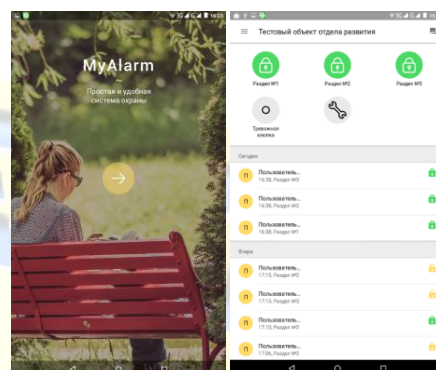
16:23

MyAlarm

Простая и удобная система охраны

16:23

Тестовый объект отдела развития

Раздел №1

Раздел №2

Раздел №3

Тревожная кнопка

Сегодня

П Пользователь...
16:38, Раздел №3

П Пользователь...
16:38, Раздел №2

П Пользователь...
16:38, Раздел №1

Вчера

П Пользователь...
17:15, Раздел №2

П Пользователь...
17:15, Раздел №3

П Пользователь...
17:10, Раздел №2

П Пользователь...
17:06, Раздел №3